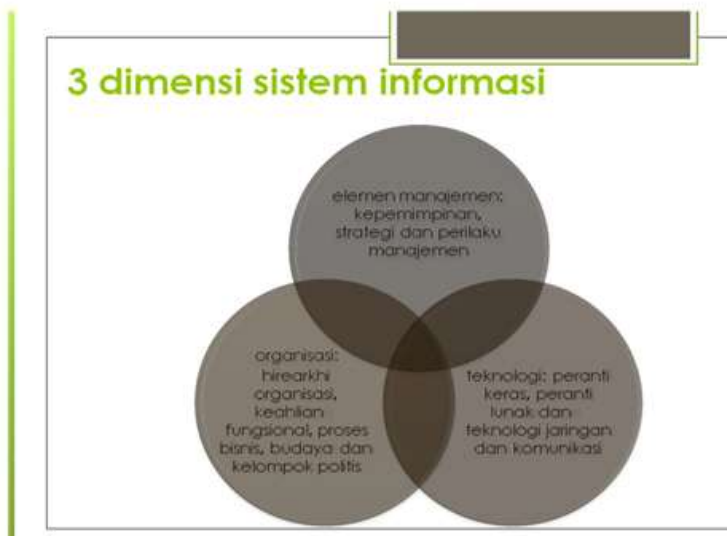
3 dimensi sistem informasi

elemen manajemen: kepemimpinan, strategi dan perilaku manajemen

organisasi: hirearkhi organisasi, keahlian fungsional, proses bisnis, budaya dan kelompok politis

teknologi: peranti keras, peranti lunak dan teknologi jaringan dan komunikasi